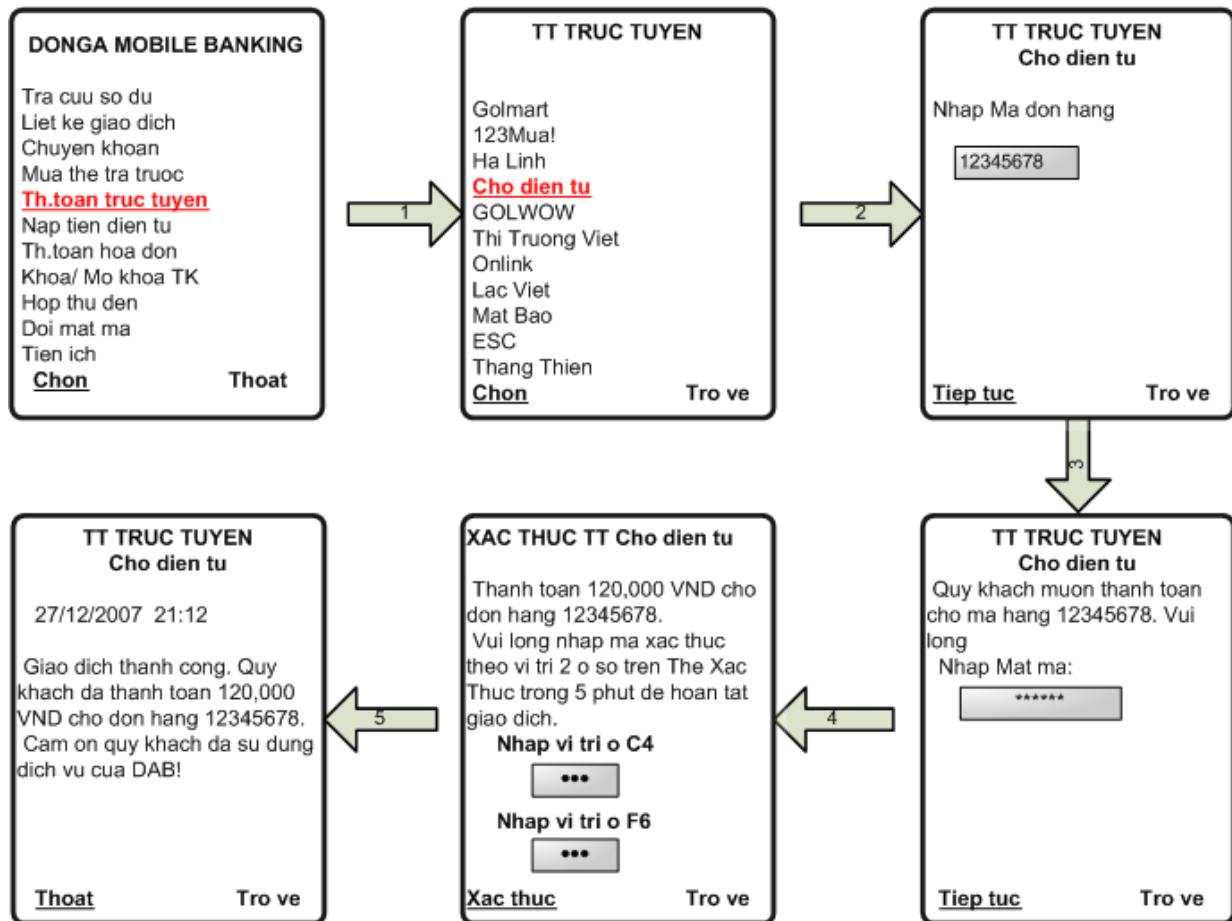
DONGA MOBILE BANKING

Tra cuu so du
Liet ke giao dich
Chuyen khoan
Mua the tra truoc
Th.toan truc tuyen
Nap tien dien tu
Th.toan hoa don
Khoa/ Mo khoa TK
Hop thu den
Doi mat ma
Tien ich

Chon Thoat

1

TT TRUC TUYEN

Golmart
123Mua!
Ha Linh
Cho dien tu
GOLWOW
Thi Truong Viet
Onlink
Lac Viet
Mat Bao
ESC
Thang Thien

Chon Tro ve

2

TT TRUC TUYEN
Cho dien tu

Nhap Ma don hang

12345678

Tiep tuc Tro ve

3

TT TRUC TUYEN
Cho dien tu

Quy khach muon thanh toan cho ma hang 12345678. Vui long

Nhap Mat ma:

******

Tiep tuc Tro ve

4

XAC THUC TT Cho dien tu

Thanh toan 120,000 VND cho don hang 12345678.

Vui long nhap ma xac thuc theo vi tri 2 o so tren The Xac Thuc trong 5 phut de hoan tat giao dich.

Nhap vi tri o C4

•••

Nhap vi tri o F6

•••

Xac thuc Tro ve

5

TT TRUC TUYEN
Cho dien tu

27/12/2007 21:12

Giao dich thanh cong. Quy khach da thanh toan 120,000 VND cho don hang 12345678.

Cam on quy khach da su dung dich vu cua DAB!

Thoat Tro ve